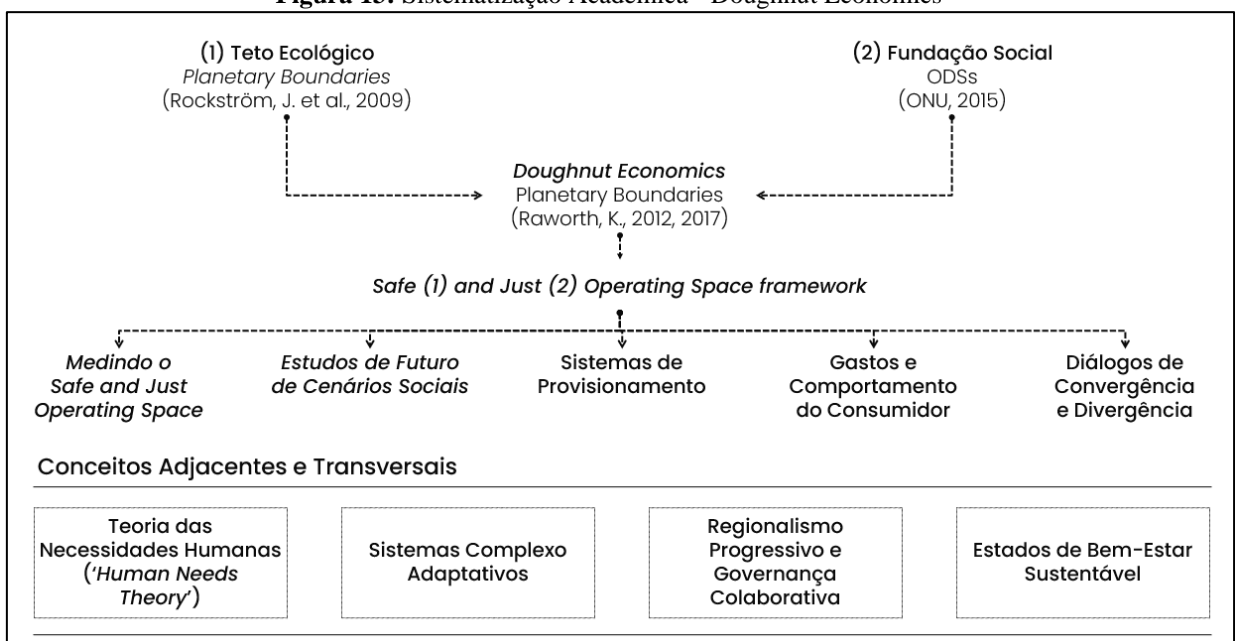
Figura 15: Sistematização Acadêmica - Doughnut Economics

(1) Teto Ecológico
Planetary Boundaries
(Rockström, J. et al., 2009)

(2) Fundação Social
ODSs
(ONU, 2015)

Doughnut Economics
Planetary Boundaries
(Raworth, K., 2012, 2017)

Safe (1) and Just (2) Operating Space framework

Medindo o Safe and Just Operating Space

Estudos de Futuro de Cenários Sociais

Sistemas de Provisionamento

Gastos e Comportamento do Consumidor

Diálogos de Convergência e Divergência

Conceitos Adjacentes e Transversais

Teoria das Necessidades Humanas ('Human Needs Theory')

Sistemas Complexo Adaptativos

Regionalismo Progressivo e Governança Colaborativa

Estados de Bem-Estar Sustentável